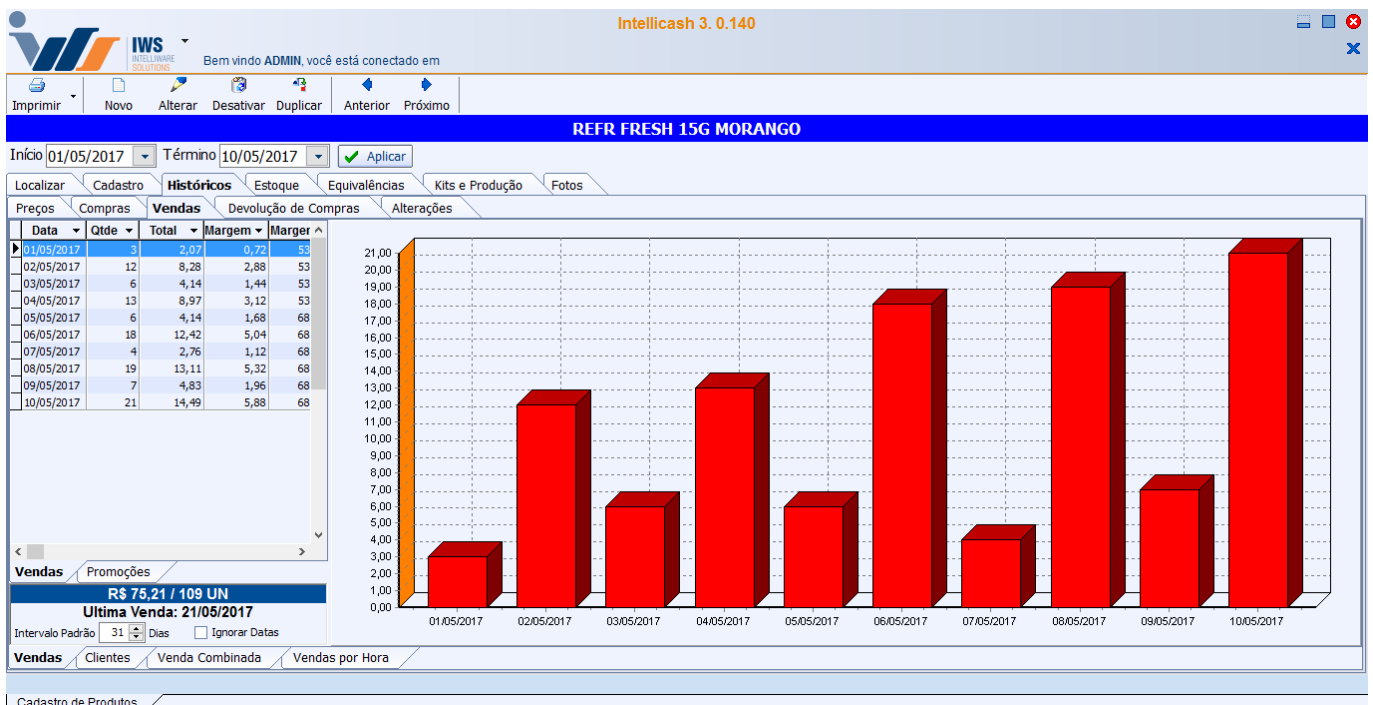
IWS INTELLIWARE SOLUTIONS

Bem vindo ADMIN, você está conectado em

Intellicash 3. 0.140

Imprimir | Novo | Alterar | Desativar | Duplicar | Anterior | Próximo

REFR FRESH 15G MORANGO

Início 01/05/2017 Término 10/05/2017 Aplicar

Localizar | Cadastro | Históricos | Estoque | Equivalências | Kits e Produção | Fotos

Preços | Compras | Vendas | Devolução de Compras | Alterações

| Data | Qtde | Total | Margem | Margem |
|---|---|---|---|---|
| 01/05/2017 | 3 | 2,07 | 0,72 | 53 |
| 02/05/2017 | 12 | 8,28 | 2,88 | 53 |
| 03/05/2017 | 6 | 4,14 | 1,44 | 53 |
| 04/05/2017 | 13 | 8,97 | 3,12 | 53 |
| 05/05/2017 | 6 | 4,14 | 1,68 | 68 |
| 06/05/2017 | 18 | 12,42 | 5,04 | 68 |
| 07/05/2017 | 4 | 2,76 | 1,12 | 68 |
| 08/05/2017 | 19 | 13,11 | 5,32 | 68 |
| 09/05/2017 | 7 | 4,83 | 1,96 | 68 |
| 10/05/2017 | 21 | 14,49 | 5,88 | 68 |

Vendas | Promoções

R$ 75,21 / 109 UN
Ultima Venda: 21/05/2017
Intervalo Padrão 31 Dias Ignorar Datas

21,00 20,00 19,00 18,00 17,00 16,00 15,00 14,00 13,00 12,00 11,00 10,00 9,00 8,00 7,00 6,00 5,00 4,00 3,00 2,00 1,00 0,00

01/05/2017 02/05/2017 03/05/2017 04/05/2017 05/05/2017 06/05/2017 07/05/2017 08/05/2017 09/05/2017 10/05/2017

Vendas | Clientes | Venda Combinada | Vendas por Hora

Cadastro de Produtos